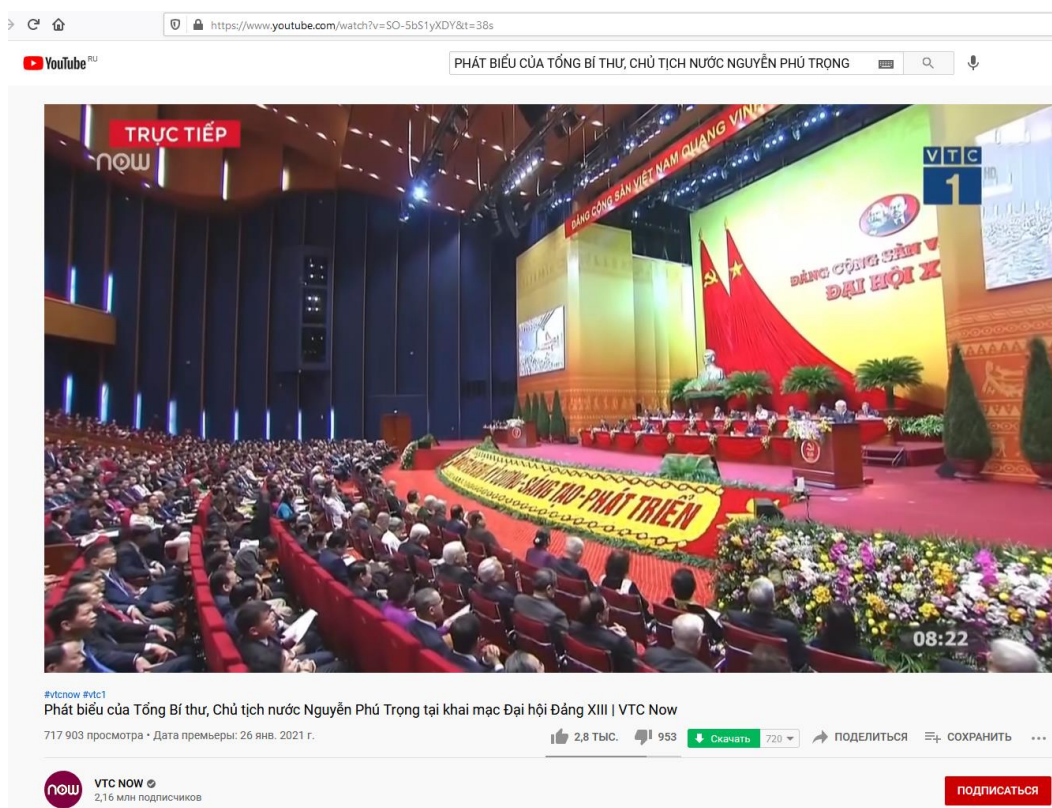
https://www.youtube.com/watch?v=SO-5bS1yXDY&t=38s

YouTube RU

PHÁT BIỂU CỦA TỔNG BÍ THƯ, CHỦ TỊCH NƯỚC NGUYỄN PHÚ TRỌNG

TRỰC TIẾP
now

VTC 1

ĐẢNG CỘNG SẢN VIỆT NAM QUANG VINH

ĐẢNG CỘNG SẢN V
ĐẠI HỘI X

SÁNG TẠO - PHÁT TRIỂN

08:22

#vtcnow #vtc1
Phát biểu của Tổng Bí thư, Chủ tịch nước Nguyễn Phú Trọng tại khai mạc Đại hội Đảng XIII | VTC Now

717 903 просмотра • Дата премьеры: 26 янв. 2021 г.

2,8 ТЫС. 953 Скачать 720 ПОДЕЛИТЬСЯ СОХРАНИТЬ ...

now
VTC NOW
2,16 млн подписчиков

ПОДПИСАТЬСЯ